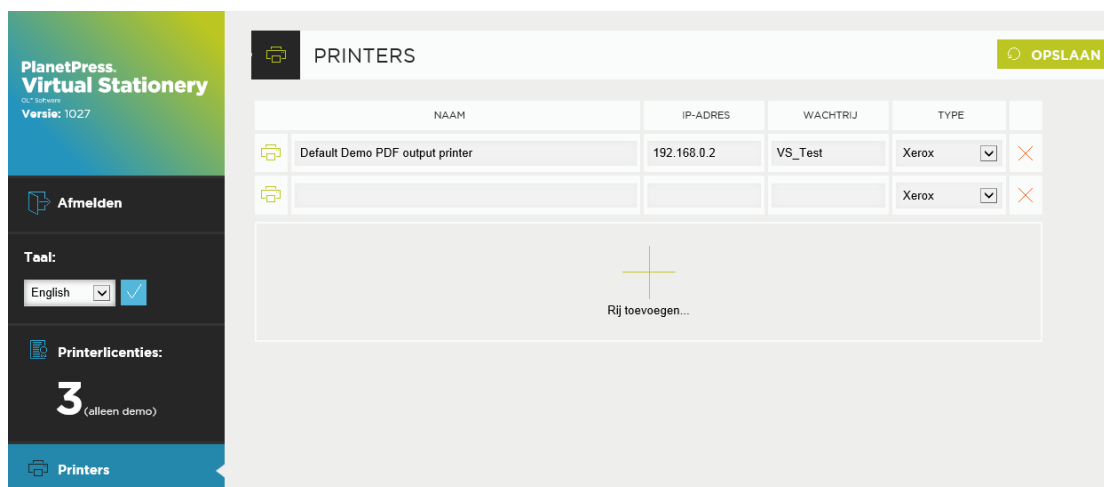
PlanetPress.
Virtual Stationery
OL® Software
Versie: 1027

Afmelden

Taal:
English

Printerlicenties:
3 (alleen demo)

Printers

PRINTERS

OPSLAAN

| | NAAM | IP-ADRES | WACHTRIJ | TYPE | |
|---|---|---|---|---|---|
| | Default Demo PDF output printer | 192.168.0.2 | VS_Test | Xerox | |
| | | | | Xerox | |

Rij toevoegen...